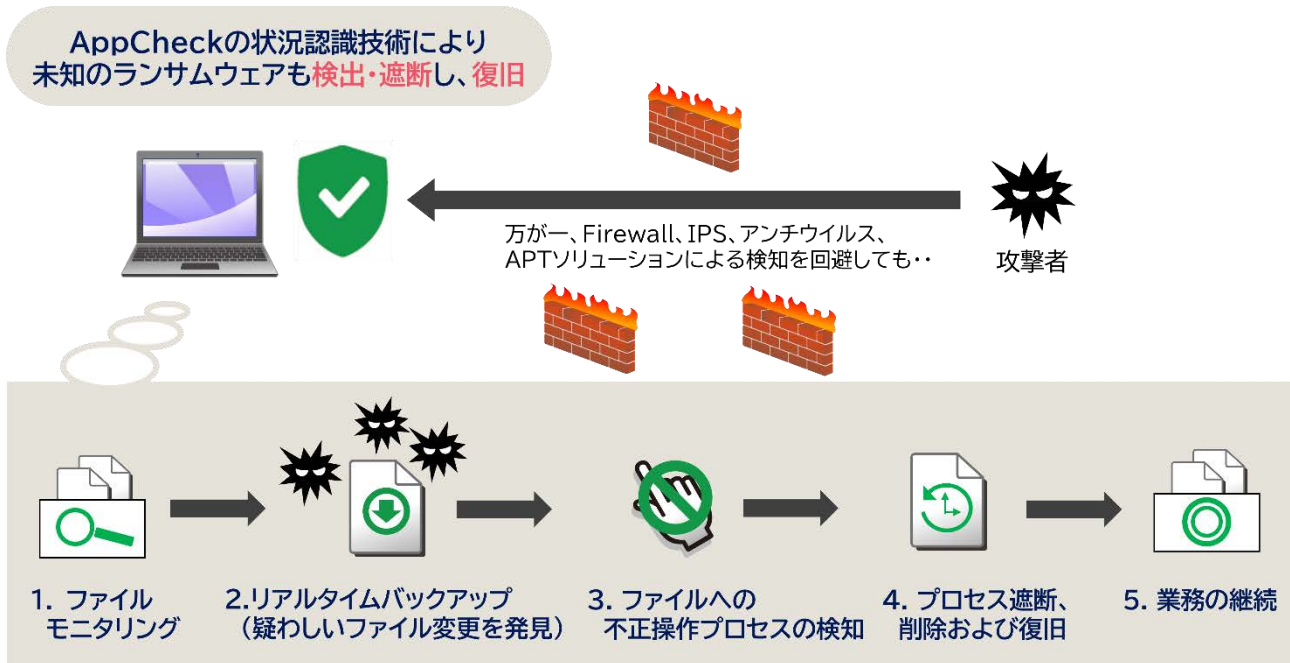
AppCheckの状況認識技術により
未知のランサムウェアも検出・遮断し、復旧

万が一、Firewall、IPS、アンチウイルス、
APTソリューションによる検知を回避しても‥

攻撃者

1. ファイル
モニタリング

2.リアルタイムバックアップ
（疑わしいファイル変更を発見）

3. ファイルへの
不正操作プロセスの検知

4. プロセス遮断、
削除および復旧

5. 業務の継続